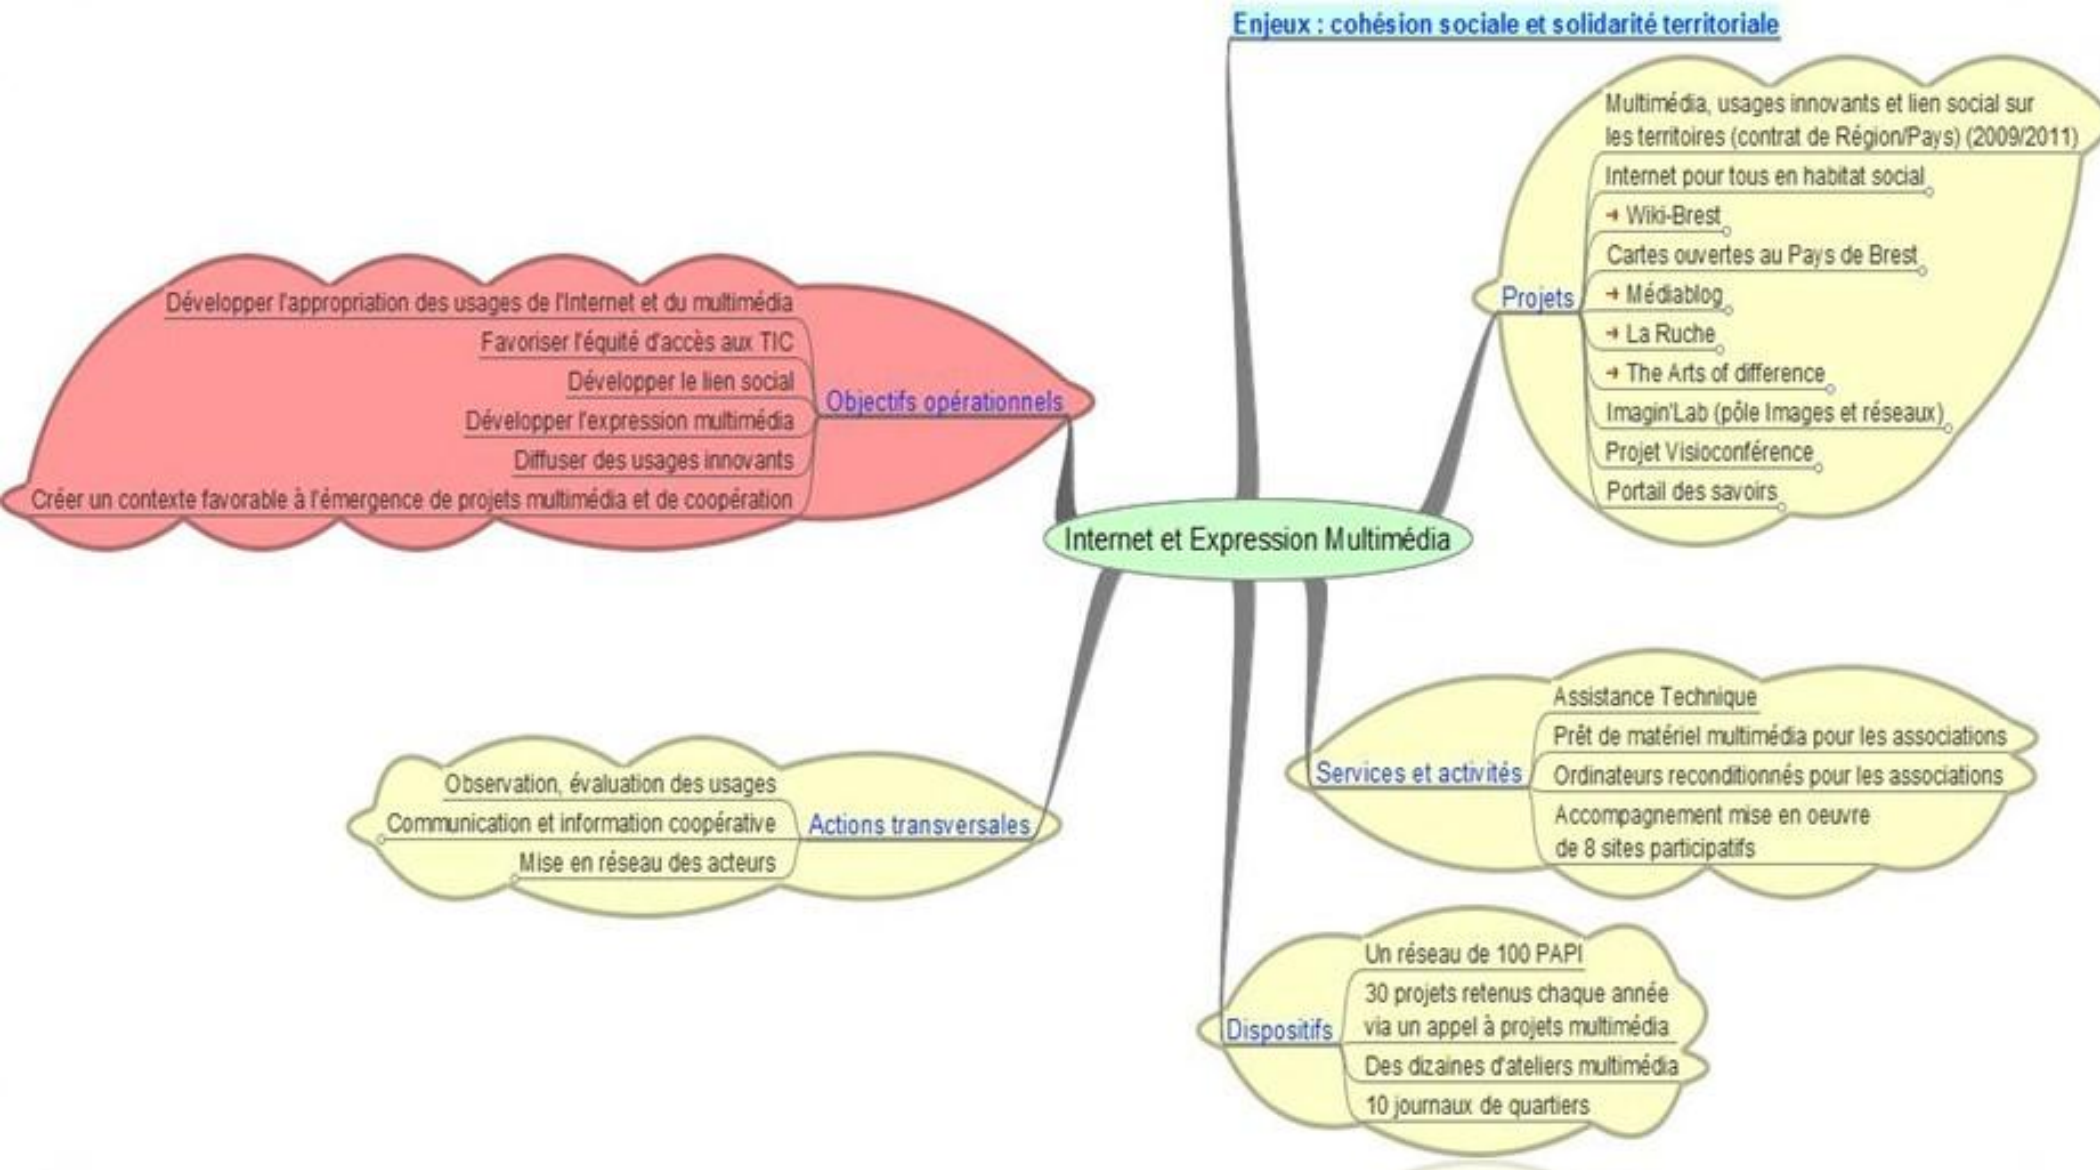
Enjeux : cohésion sociale et solidarité territoriale

Internet et Expression Multimédia

Objectifs opérationnels
Développer l'appropriation des usages de l'Internet et du multimédia
Favoriser l'équité d'accès aux TIC
Développer le lien social
Développer l'expression multimédia
Diffuser des usages innovants
Créer un contexte favorable à l'émergence de projets multimédia et de coopération

Projets
Multimédia, usages innovants et lien social sur les territoires (contrat de Région/Pays) (2009/2011)
Internet pour tous en habitat social
Wiki-Brest
Cartes ouvertes au Pays de Brest
Médiablog
La Ruche
The Arts of difference
Imagin'Lab (pôle Images et réseaux)
Projet Visioconférence
Portail des savoirs

Actions transversales
Observation, évaluation des usages
Communication et information coopérative
Mise en réseau des acteurs

Services et activités
Assistance Technique
Prêt de matériel multimédia pour les associations
Ordinateurs reconditionnés pour les associations
Accompagnement mise en oeuvre de 8 sites participatifs

Dispositifs
Un réseau de 100 PAPI
30 projets retenus chaque année via un appel à projets multimédia
Des dizaines d'ateliers multimédia
10 journaux de quartiers